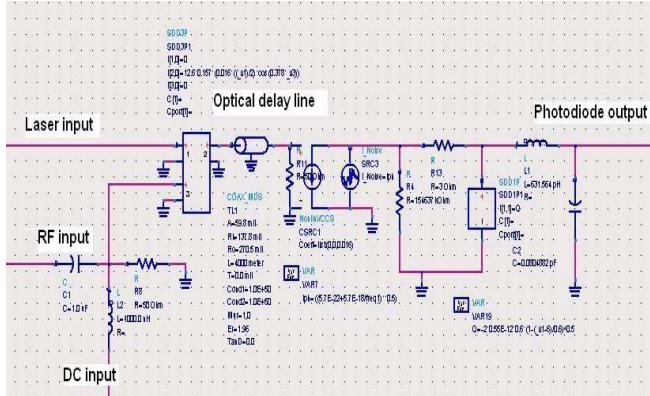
SDD3P
SDD3P1
I[1,1]=0
I[2,1]=12.6*0.157*(0.016*((_v1/0.2)*cos(0.378*_v3))
I[3,1]=0
C[1]=
Cport[1]=

Optical delay line

Laser input

Photodiode output

R
R11
R=50 Ohm

I_Noise
SRC3
I_Noise=Ipi

R
R13
R=3 Ohm

L
L1
L=531.564 pH

R
R4
R=15.4657 kOhm

SDD1P
SDD1P1
I[1,1]=Q
C[1]=
Cport[1]=

C
C2
C=0.0804382 pF

COAX_MDS
TL1
A=59.8 mil
Ri=130.8 mil
Ro=270.5 mil
L=4000 meter
T=0.0 mil
Cond1=1.0E+50
Cond2=1.0E+50
Mur=1.0
Er=1.96
TanD=0.0

NonlinVCCS
CSRC1
Coeff=list(0,0,0.016)

VAR
VAR7
Ipi=(5.7E-22+5.7E-18/freq)**0.5

VAR
VAR19
Q=-2.0555E-12*0.5*(1-(_v1/-0.6))**0.5

RF input

C
C1
C=1.0 nF

R
R8
R=50 Ohm

L
L2
L=1000.0 nH
R=

DC input